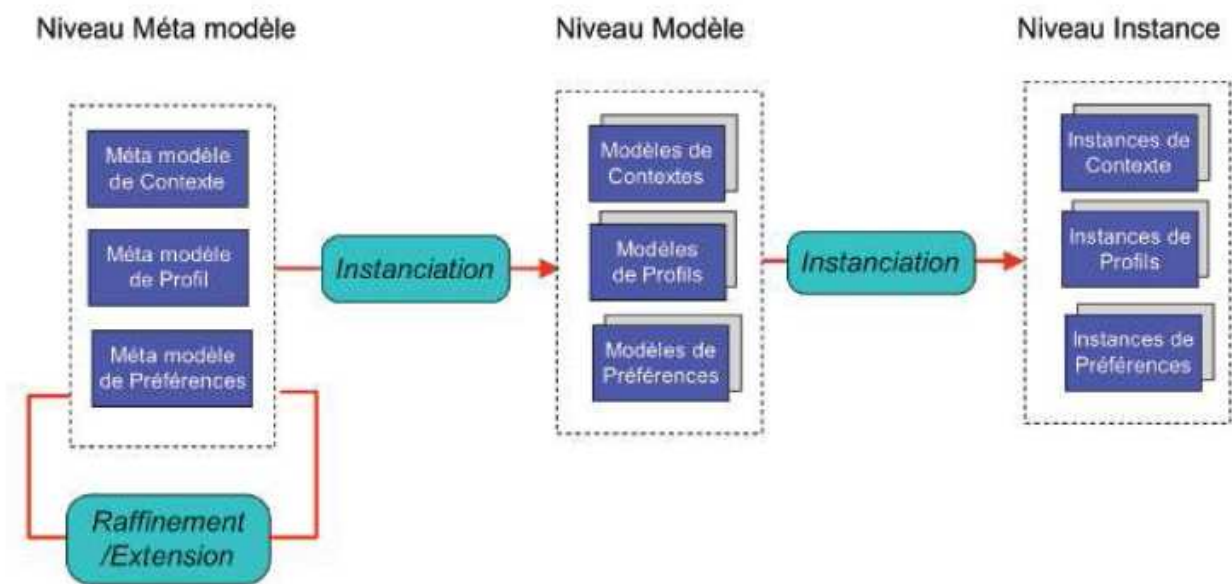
Niveau Méta modèle

Méta modèle de Contexte

Méta modèle de Profil

Méta modèle de Préférences

Raffinement /Extension

Instanciation

Niveau Modèle

Modèles de Contextes

Modèles de Profils

Modèles de Préférences

Instanciation

Niveau Instance

Instances de Contexte

Instances de Profils

Instances de Préférences